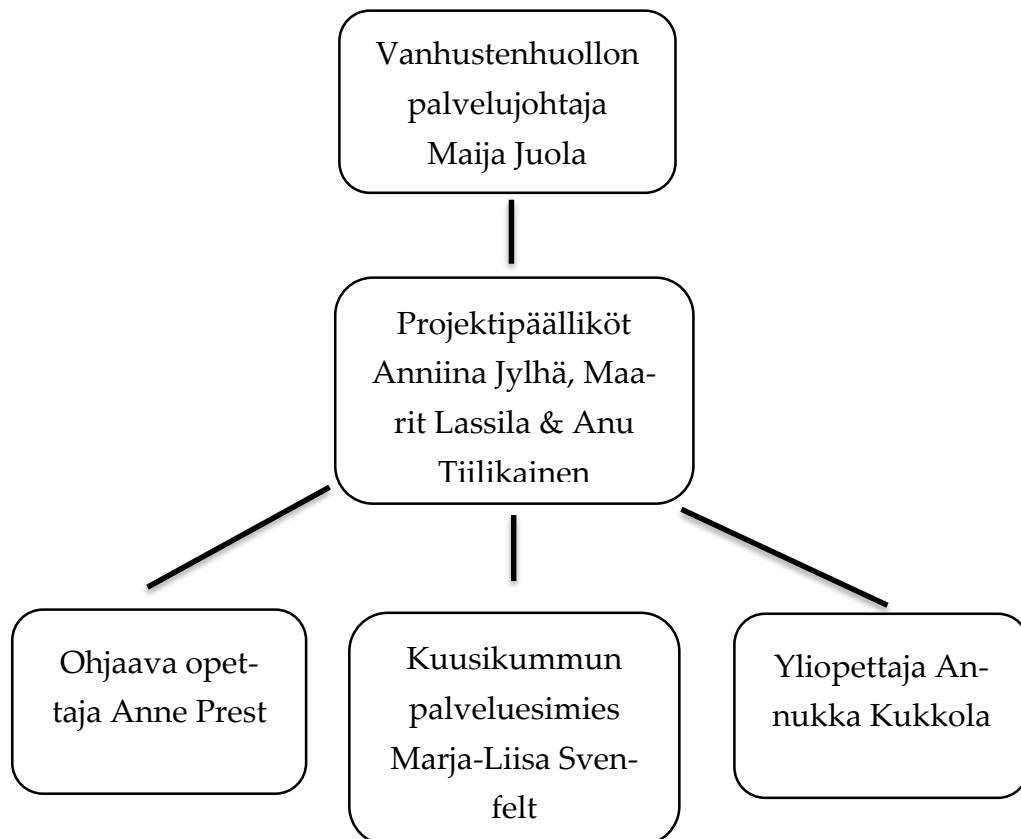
Vanhustenhuollon palvelujohtaja Maija Juola

Projektipäälliköt Anniina Jylhä, Maarit Lassila & Anu Tiilikainen

Ohjaava opettaja Anne Prest

Kuusikummun palveluesimies Marja-Liisa Svenfelt

Yliopettaja Annukka Kukkola